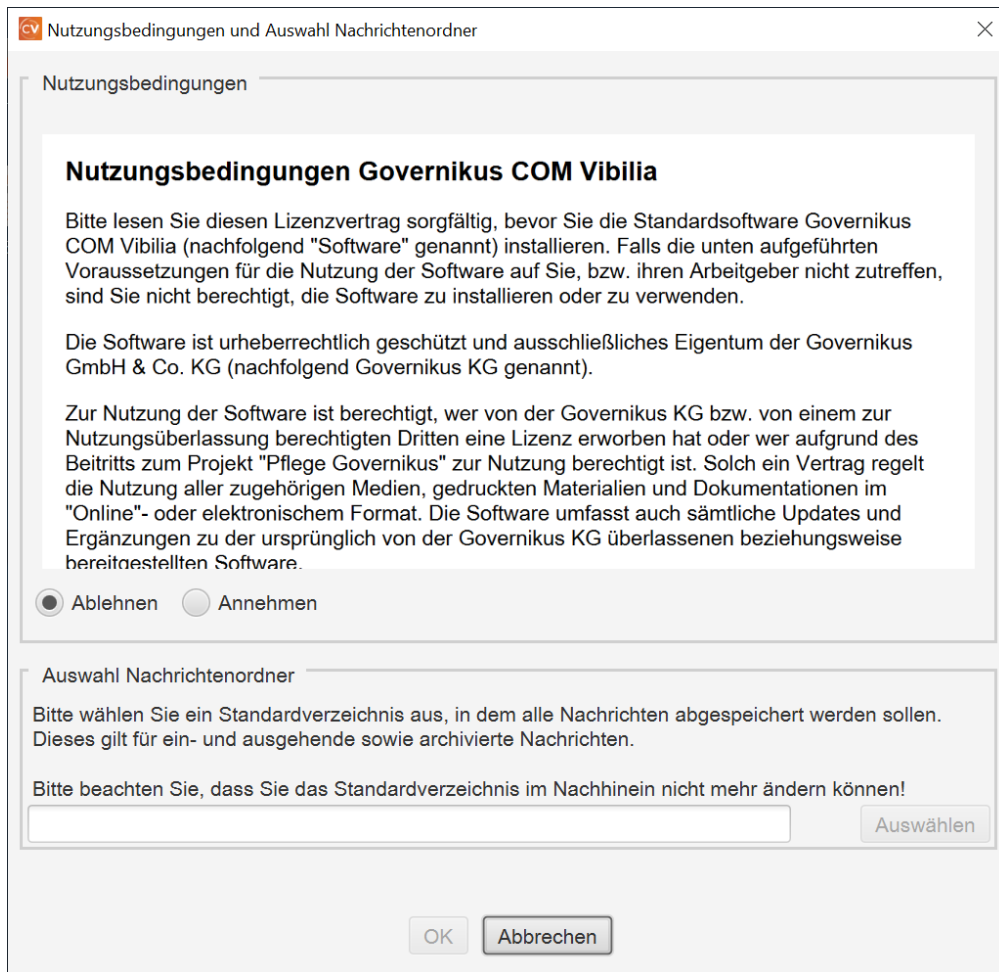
CV Nutzungsbedingungen und Auswahl Nachrichtenordner

Nutzungsbedingungen

Nutzungsbedingungen Governikus COM Vibilia

Bitte lesen Sie diesen Lizenzvertrag sorgfältig, bevor Sie die Standardsoftware Governikus COM Vibilia (nachfolgend "Software" genannt) installieren. Falls die unten aufgeführten Voraussetzungen für die Nutzung der Software auf Sie, bzw. ihren Arbeitgeber nicht zutreffen, sind Sie nicht berechtigt, die Software zu installieren oder zu verwenden.

Die Software ist urheberrechtlich geschützt und ausschließliches Eigentum der Governikus GmbH & Co. KG (nachfolgend Governikus KG genannt).

Zur Nutzung der Software ist berechtigt, wer von der Governikus KG bzw. von einem zur Nutzungsüberlassung berechtigten Dritten eine Lizenz erworben hat oder wer aufgrund des Beitritts zum Projekt "Pflege Governikus" zur Nutzung berechtigt ist. Solch ein Vertrag regelt die Nutzung aller zugehörigen Medien, gedruckten Materialien und Dokumentationen im "Online"- oder elektronischem Format. Die Software umfasst auch sämtliche Updates und Ergänzungen zu der ursprünglich von der Governikus KG überlassenen beziehungsweise bereitgestellten Software.

Ablehnen Annehmen

Auswahl Nachrichtenordner

Bitte wählen Sie ein Standardverzeichnis aus, in dem alle Nachrichten abgespeichert werden sollen. Dieses gilt für ein- und ausgehende sowie archivierte Nachrichten.

Bitte beachten Sie, dass Sie das Standardverzeichnis im Nachhinein nicht mehr ändern können!

Auswählen

OK Abbrechen